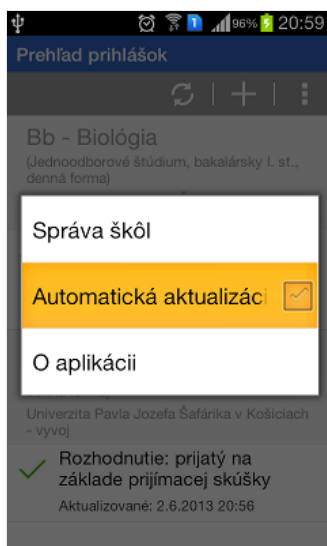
96% 20:59

Prehľad prihlášok

Bb - Biológia
(Jednoodborové štúdium, bakalársky I. st., denná forma)

Správa škôl

Automatická aktualizáci

O aplikácii

Univerzita Pavla Jozefa Šafárika v Košiciach - vyvoj

Rozhodnutie: prijatý na základe prijímacej skúšky
Aktualizované: 2.6.2013 20:56